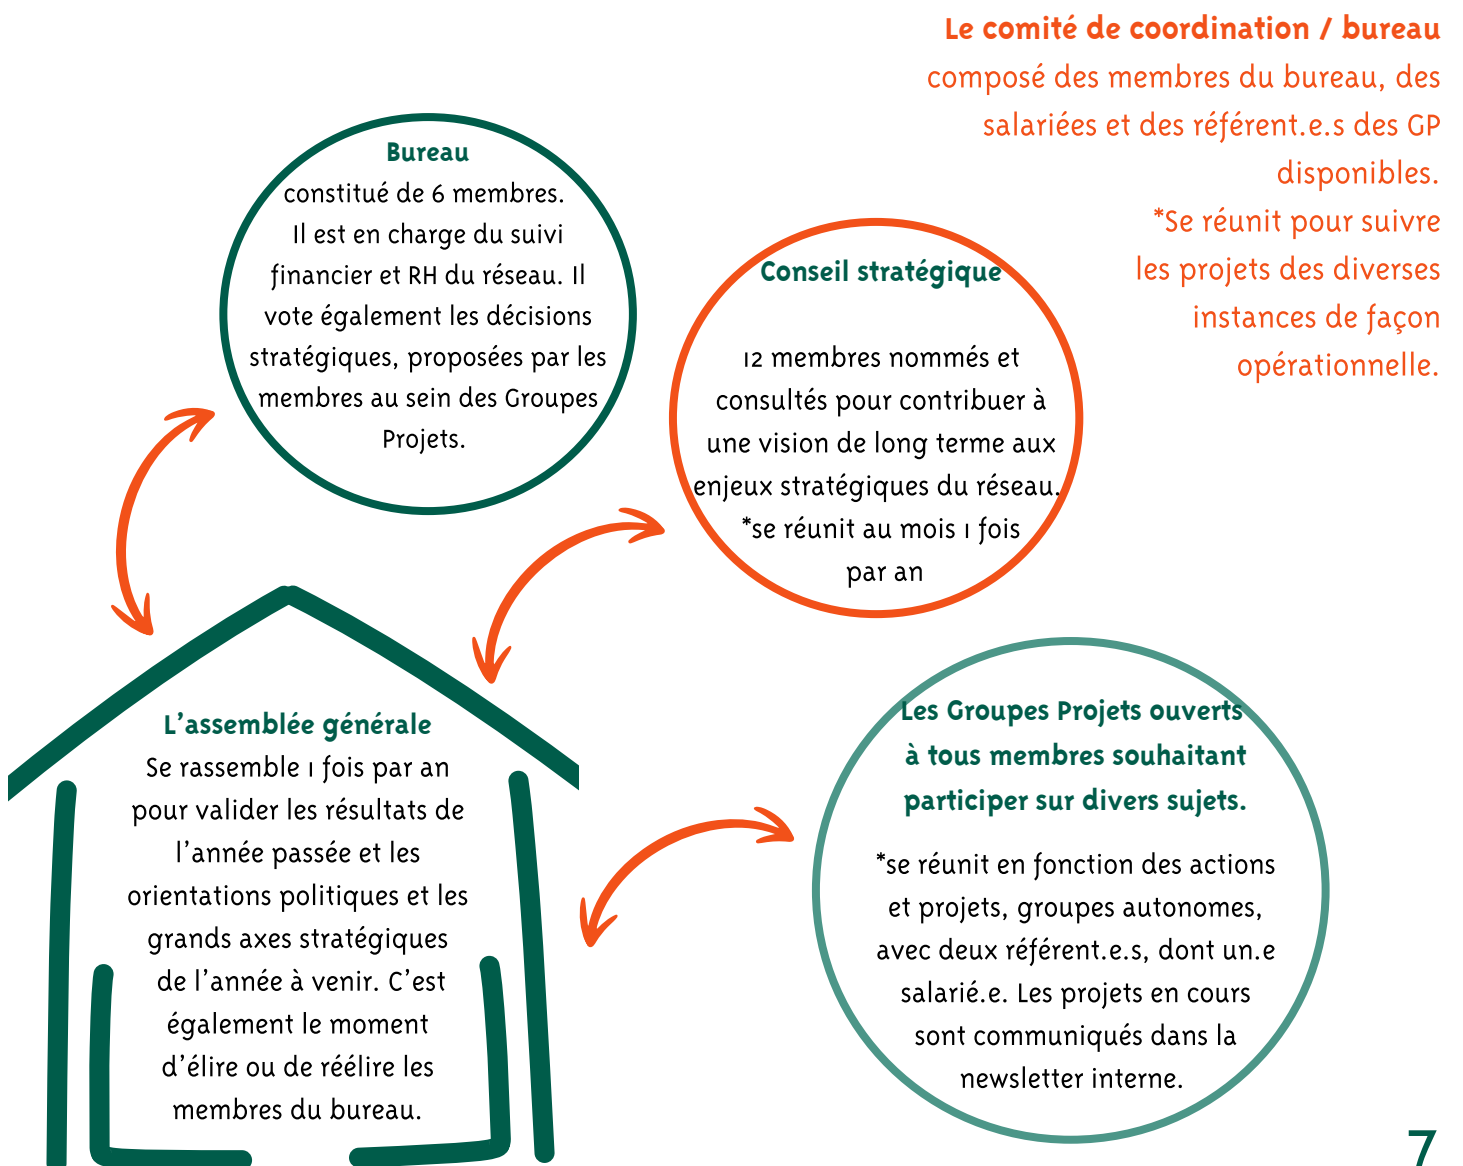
Le comité de coordination / bureau
composé des membres du bureau, des salariées et des référent.e.s des GP disponibles.
*Se réunit pour suivre les projets des diverses instances de façon opérationnelle.

Bureau
constitué de 6 membres. Il est en charge du suivi financier et RH du réseau. Il vote également les décisions stratégiques, proposées par les membres au sein des Groupes Projets.

Conseil stratégique

12 membres nommés et consultés pour contribuer à une vision de long terme aux enjeux stratégiques du réseau.
*se réunit au mois 1 fois par an

L'assemblée générale
Se rassemble 1 fois par an pour valider les résultats de l'année passée et les orientations politiques et les grands axes stratégiques de l'année à venir. C'est également le moment d'élire ou de réélire les membres du bureau.

Les Groupes Projets ouverts à tous membres souhaitant participer sur divers sujets.

*se réunit en fonction des actions et projets, groupes autonomes, avec deux référent.e.s, dont un.e salarié.e. Les projets en cours sont communiqués dans la newsletter interne.

7